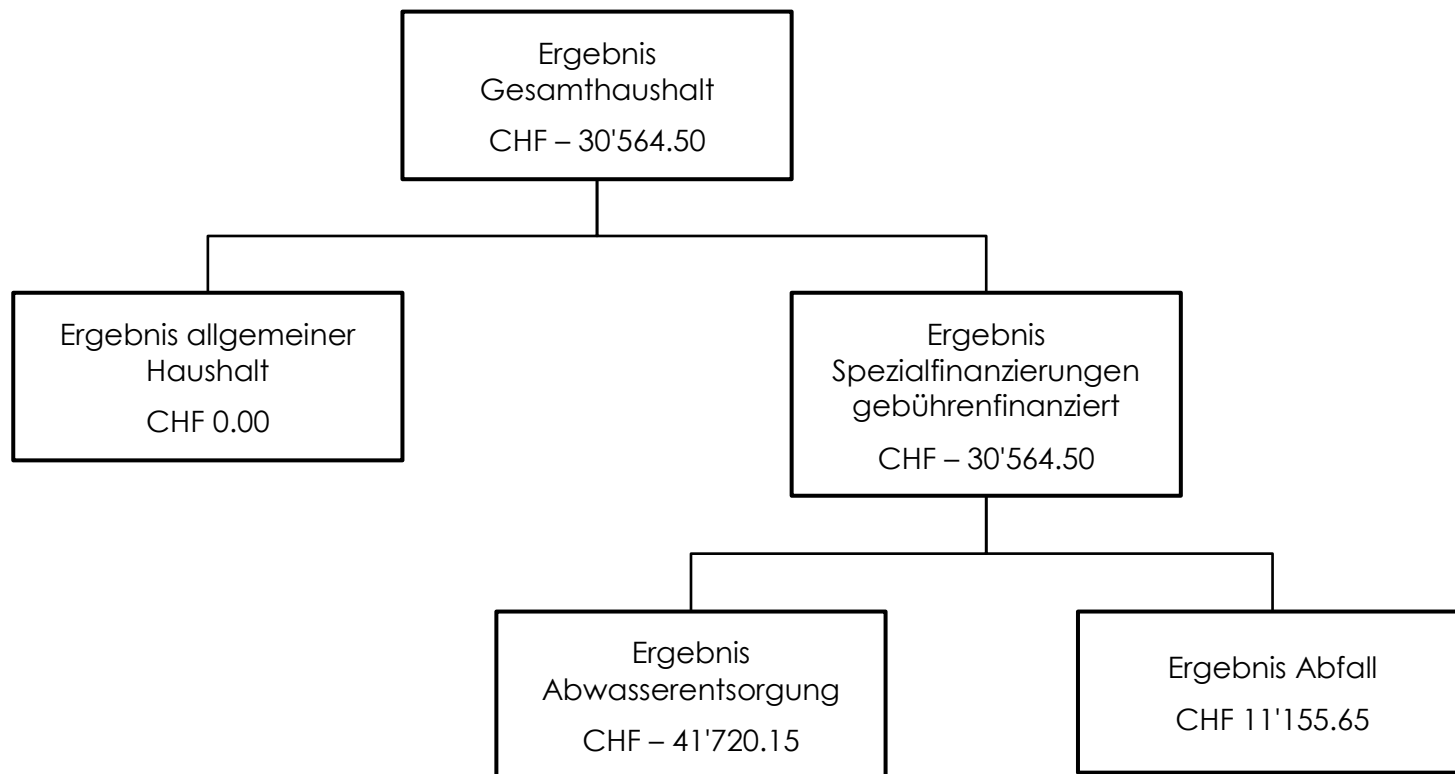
Ergebnis Gesamthaushalt
CHF – 30'564.50

Ergebnis allgemeiner Haushalt
CHF 0.00

Ergebnis Spezialfinanzierungen gebührenfinanziert
CHF – 30'564.50

Ergebnis Abwasserentsorgung
CHF – 41'720.15

Ergebnis Abfall
CHF 11'155.65